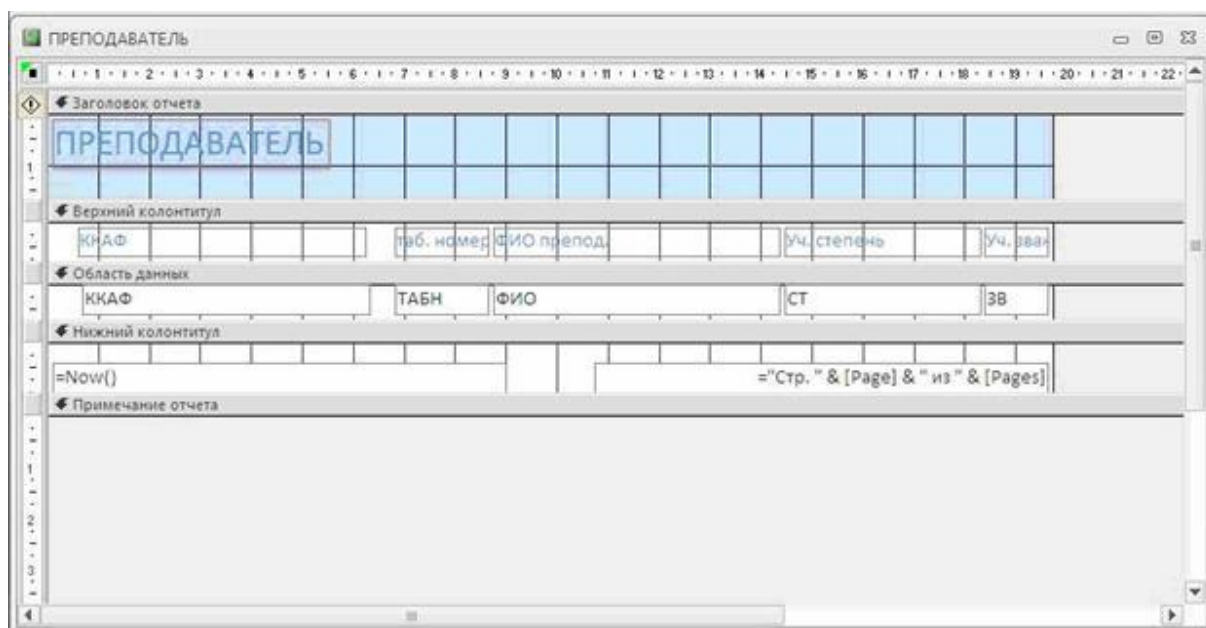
ПРЕПОДАВАТЕЛЬ

· 1 · 2 · 3 · 4 · 5 · 6 · 7 · 8 · 9 · 10 · 11 · 12 · 13 · 14 · 15 · 16 · 17 · 18 · 19 · 20 · 21 · 22 ·

Заголовок отчета

ПРЕПОДАВАТЕЛЬ

Верхний колонтитул

ККАФ | таб. номер | ФИО препод. | Уч. степень | Уч. зван

Область данных

ККАФ | ТАБН | ФИО | СТ | ЗВ

Нижний колонтитул

=Now()

="Стр. " & [Page] & " из " & [Pages]

Примечание отчета

1
2
3